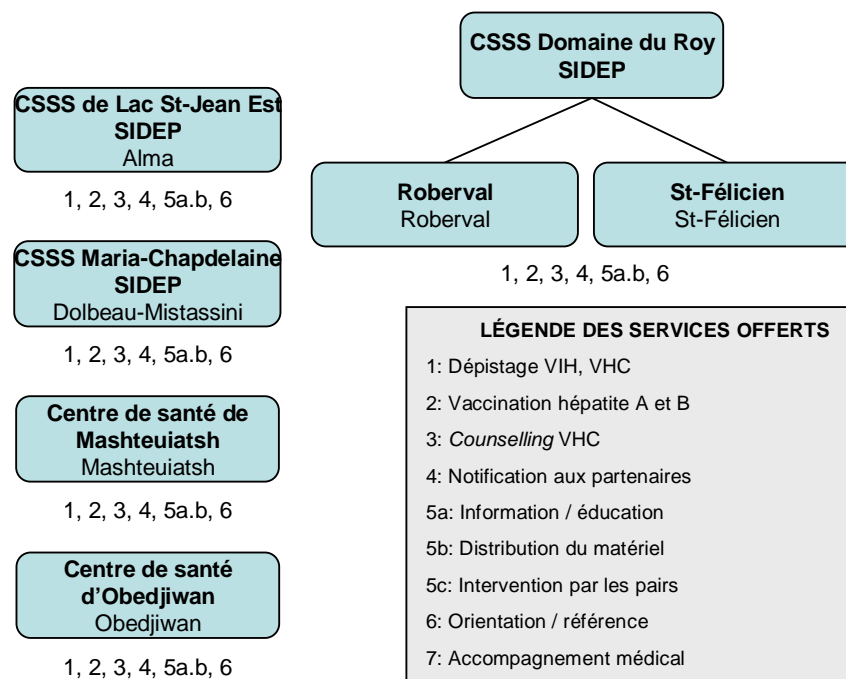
CSSS de Lac St-Jean Est
SIDEP
Alma

1, 2, 3, 4, 5a.b, 6

CSSS Maria-Chapdelaine
SIDEP
Dolbeau-Mistassini

1, 2, 3, 4, 5a.b, 6

Centre de santé de Mashteuiatsh
Mashteuiatsh

1, 2, 3, 4, 5a.b, 6

Centre de santé d'Obedjiwan
Obedjiwan

1, 2, 3, 4, 5a.b, 6

CSSS Domaine du Roy
SIDEP

Roberval
Roberval

St-Félicien
St-Félicien

1, 2, 3, 4, 5a.b, 6

LÉGENDE DES SERVICES OFFERTS
1: Dépistage VIH, VHC
2: Vaccination hépatite A et B
3: Counselling VHC
4: Notification aux partenaires
5a: Information / éducation
5b: Distribution du matériel
5c: Intervention par les pairs
6: Orientation / référence
7: Accompagnement médical